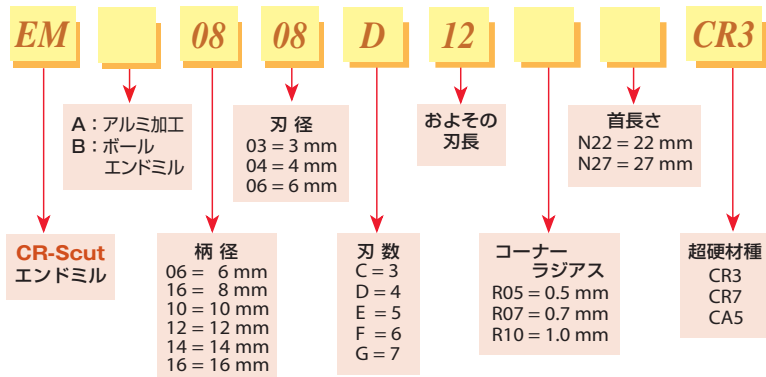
EM

08

08

D

12

CR3

A：アルミ加工
B：ボール
エンドミル

刃 径
03 = 3 mm
04 = 4 mm
06 = 6 mm

およその
刃長

首長さ
N22 = 22 mm
N27 = 27 mm

CR-Scut
エンドミル

柄 径
06 = 6 mm
16 = 8 mm
10 = 10 mm
12 = 12 mm
14 = 14 mm
16 = 16 mm

刃 数
C = 3
D = 4
E = 5
F = 6
G = 7

コーナー
ラジアス
R05 = 0.5 mm
R07 = 0.7 mm
R10 = 1.0 mm

超硬材種
CR3
CR7
CA5